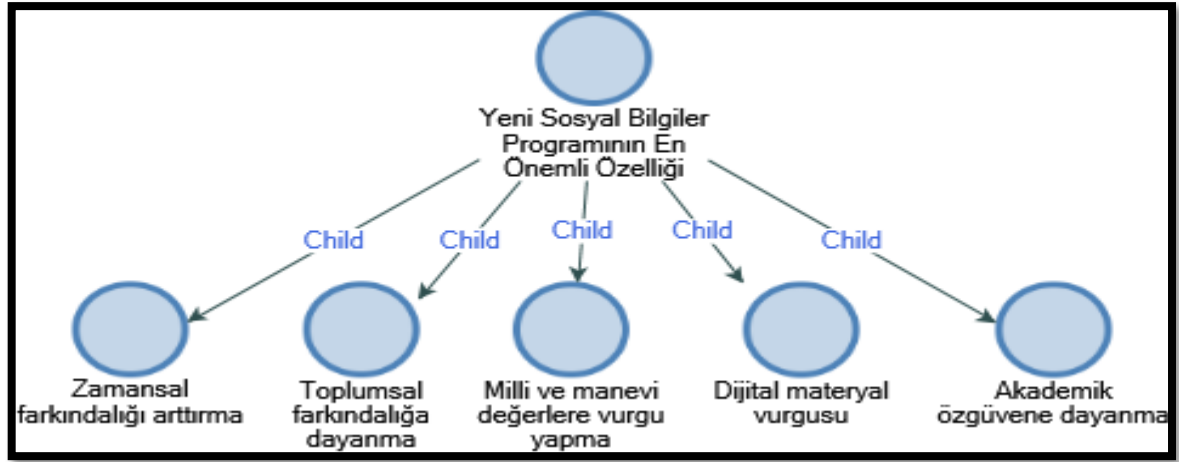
Yeni Sosyal Bilgiler Programının En Önemli Özelliği

Child

Child

Child

Child

Child

Zamansal farkındalığı arttırma

Toplumsal farkındalığa dayanma

Milli ve manevi değerlere vurgu yapma

Dijital materyal vurgusu

Akademik özgüvene dayanma